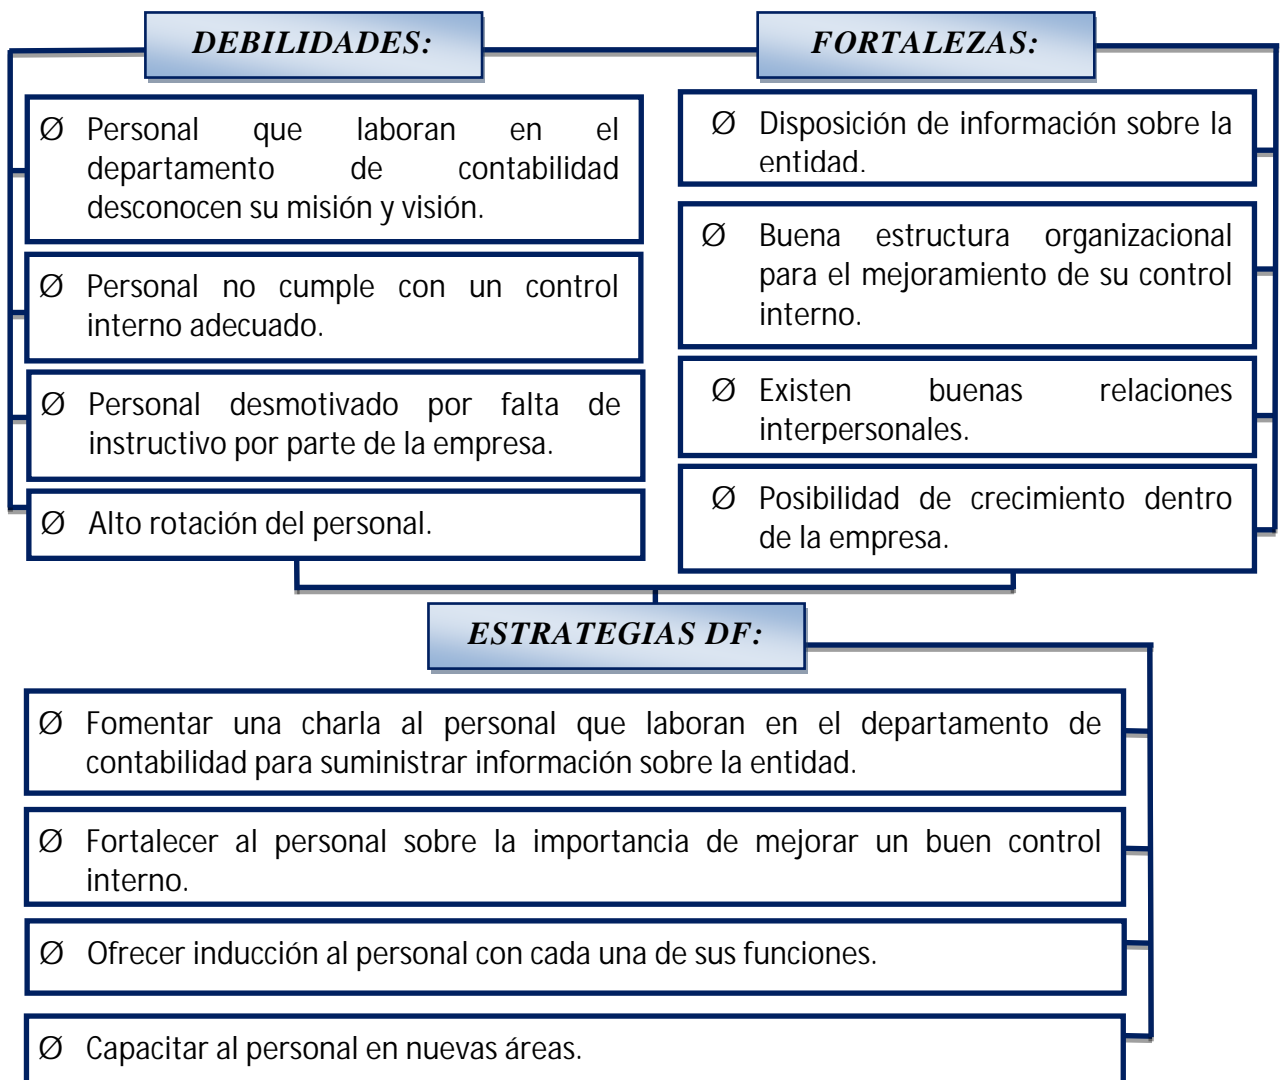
DEBILIDADES:

Ø Personal que laboran en el departamento de contabilidad desconocen su misión y visión.

Ø Personal no cumple con un control interno adecuado.

Ø Personal desmotivado por falta de instructivo por parte de la empresa.

Ø Alto rotación del personal.

FORTALEZAS:

Ø Disposición de información sobre la entidad.

Ø Buena estructura organizacional para el mejoramiento de su control interno.

Ø Existen buenas relaciones interpersonales.

Ø Posibilidad de crecimiento dentro de la empresa.

ESTRATEGIAS DF:

Ø Fomentar una charla al personal que laboran en el departamento de contabilidad para suministrar información sobre la entidad.

Ø Fortalecer al personal sobre la importancia de mejorar un buen control interno.

Ø Ofrecer inducción al personal con cada una de sus funciones.

Ø Capacitar al personal en nuevas áreas.